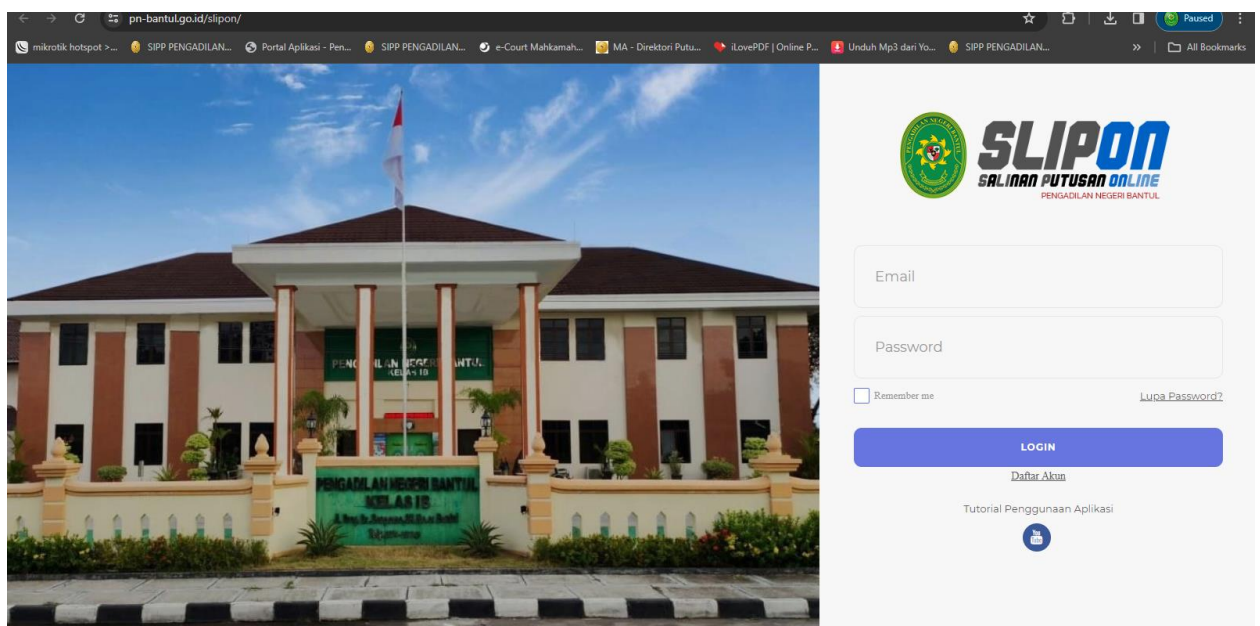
pn-bantul.go.id/slipon/

Paused

mikrotik hotspot >... SIPP PENGADILAN... Portal Aplikasi - Pen... SIPP PENGADILAN... e-Court Mahkamah... MA - Direktori Putu... iLovePDF | Online P... Unduh Mp3 dari Yo... SIPP PENGADILAN... » All Bookmarks

PENGADILAN NEGERI BANTUL KELAS IB

PENGADILAN NEGERI BANTUL KELAS IB

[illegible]

PENGADILAN NEGERI BANTUL

SLIPON

SALINAN PUTUSAN ONLINE

PENGADILAN NEGERI BANTUL

Email

Password

Remember me

Lupa Password?

LOGIN

Daftar Akun

Tutorial Penggunaan Aplikasi

You Tube